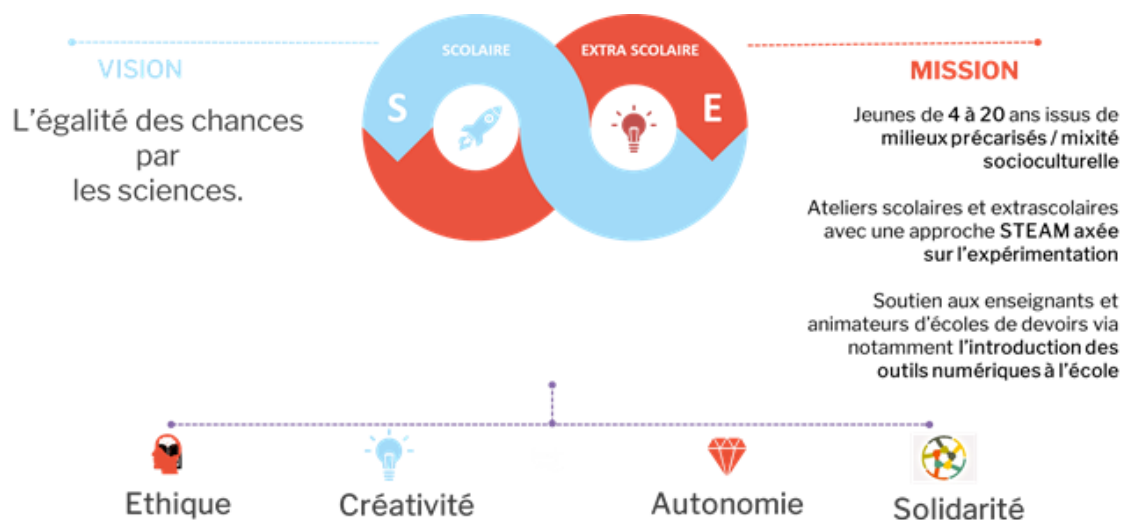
VISION

L'égalité des chances par les sciences.

SCOLAIRE

EXTRA SCOLAIRE

S

E

MISSION

Jeunes de 4 à 20 ans issus de milieux précarisés / mixité socioculturelle

Ateliers scolaires et extrascolaires avec une approche STEAM axée sur l'expérimentation

Soutien aux enseignants et animateurs d'écoles de devoirs via notamment l'introduction des outils numériques à l'école

Ethique

Créativité

Autonomie

Solidarité